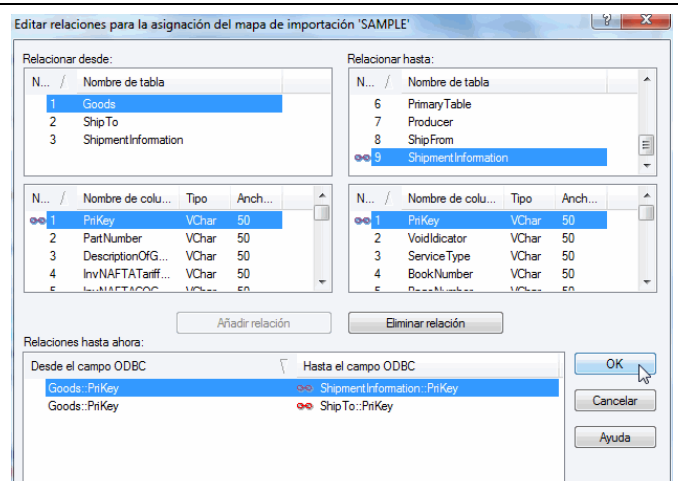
Editar relaciones para la asignación del mapa de importación 'SAMPLE'

?

Relacionar desde:

| N... | Nombre de tabla |
|---|---|
| 1 | Goods |
| 2 | ShipTo |
| 3 | ShipmentInformation |

Relacionar hasta:

| N... | Nombre de tabla |
|---|---|
| 6 | PrimaryTable |
| 7 | Producer |
| 8 | ShipFrom |
| 9 | ShipmentInformation |

| N... | Nombre de colu... | Tipo | Anch... |
|---|---|---|---|
| 1 | PriKey | VChar | 50 |
| 2 | PartNumber | VChar | 50 |
| 3 | DescriptionOfG... | VChar | 50 |
| 4 | InvNAFTATariff... | VChar | 50 |
| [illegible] | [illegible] | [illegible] | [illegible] |

| N... | Nombre de colu... | Tipo | Anch... |
|---|---|---|---|
| 1 | PriKey | VChar | 50 |
| 2 | VoidIdicator | VChar | 50 |
| 3 | ServiceType | VChar | 50 |
| 4 | BookNumber | VChar | 50 |
| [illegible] | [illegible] | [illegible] | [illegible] |

Añadir relación

Eliminar relación

Relaciones hasta ahora:

| Desde el campo ODBC | Hasta el campo ODBC |
|---|---|
| Goods::PriKey | ShipmentInformation::PriKey |
| Goods::PriKey | ShipTo::PriKey |

OK

Cancelar

Ayuda